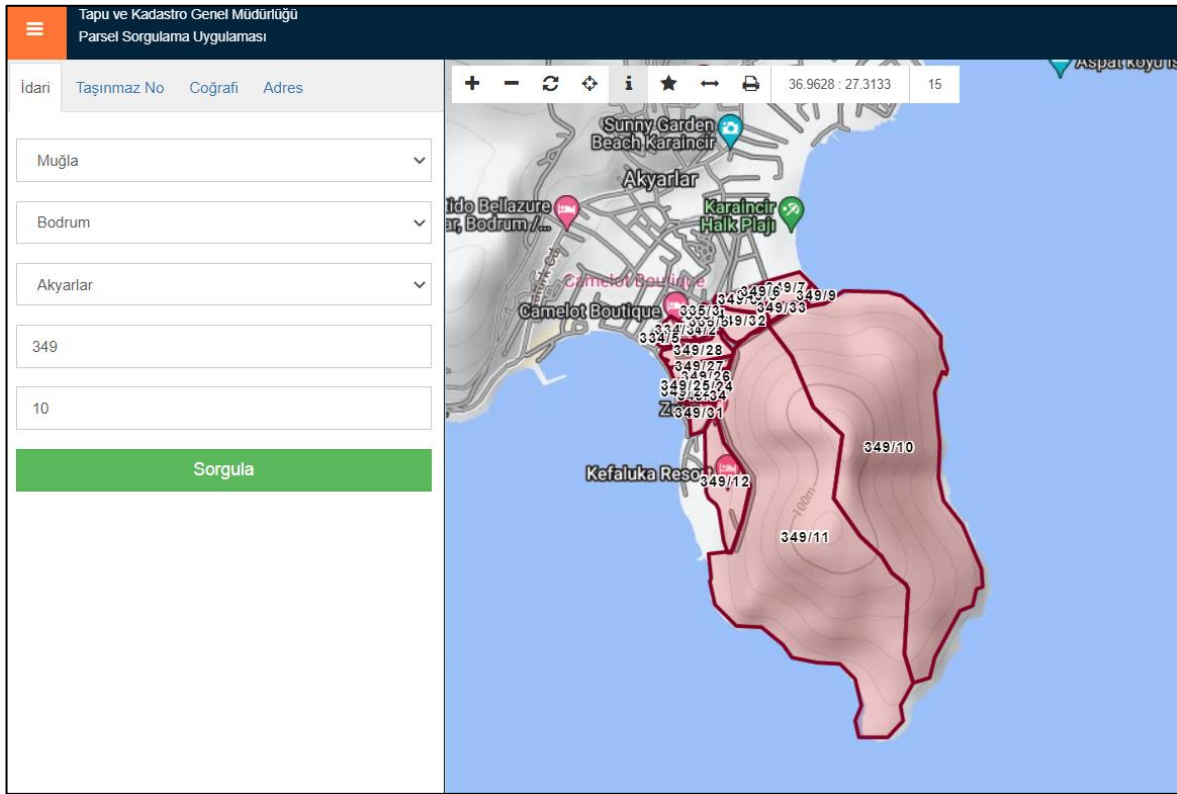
Tapu ve Kadastro Genel Müdürlüğü
Parsel Sorgulama Uygulaması

İdari Taşınmaz No Coğrafi Adres

Muğla

Bodrum

Akyarlar

349

10

Sorgula

36.9628 : 27.3133 15

Aspat Koyu
Sunny Garden Beach Karaincir
Akyarlar
Lido Bellazure
Bodrum
Karaincir Halk Plajı
Camelot Boutique
Camelot Boutique
349/7
349/6
349/9
349/33
335/3
349/32
334/5
349/28
349/27
349/26
349/25
349/24
349/34
349/31
349/10
Kefaluka Reso
349/12
349/11
100m